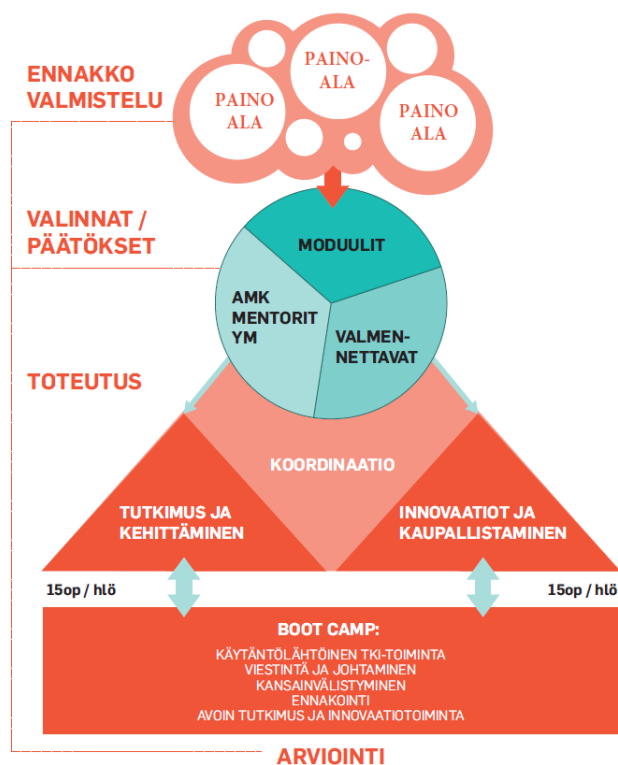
ENNAKKO VALMISTELU

PAINO ALA

PAINO-ALA

PAINO ALA

VALINNAT / PÄÄTÖKSET

MODUULIT

AMK MENTORIT YM

VALMEN-NETTAVAT

TOTEUTUS

KOORDINAATIO

TUTKIMUS JA KEHITTÄMINEN

INNOVAATIOT JA KAUPALLISTAMINEN

15op / hlö

15op / hlö

BOOT CAMP:
KÄYTÄNTÖLÄHTÖINEN TKI-TOIMINTA
VIESTINTÄ JA JOHTAMINEN
KANSAINVÄLISTYMINEN
ENNAKOINTI
AVOIN TUTKIMUS JA INNOVAATIOTOIMINTA

ARVIOINTI